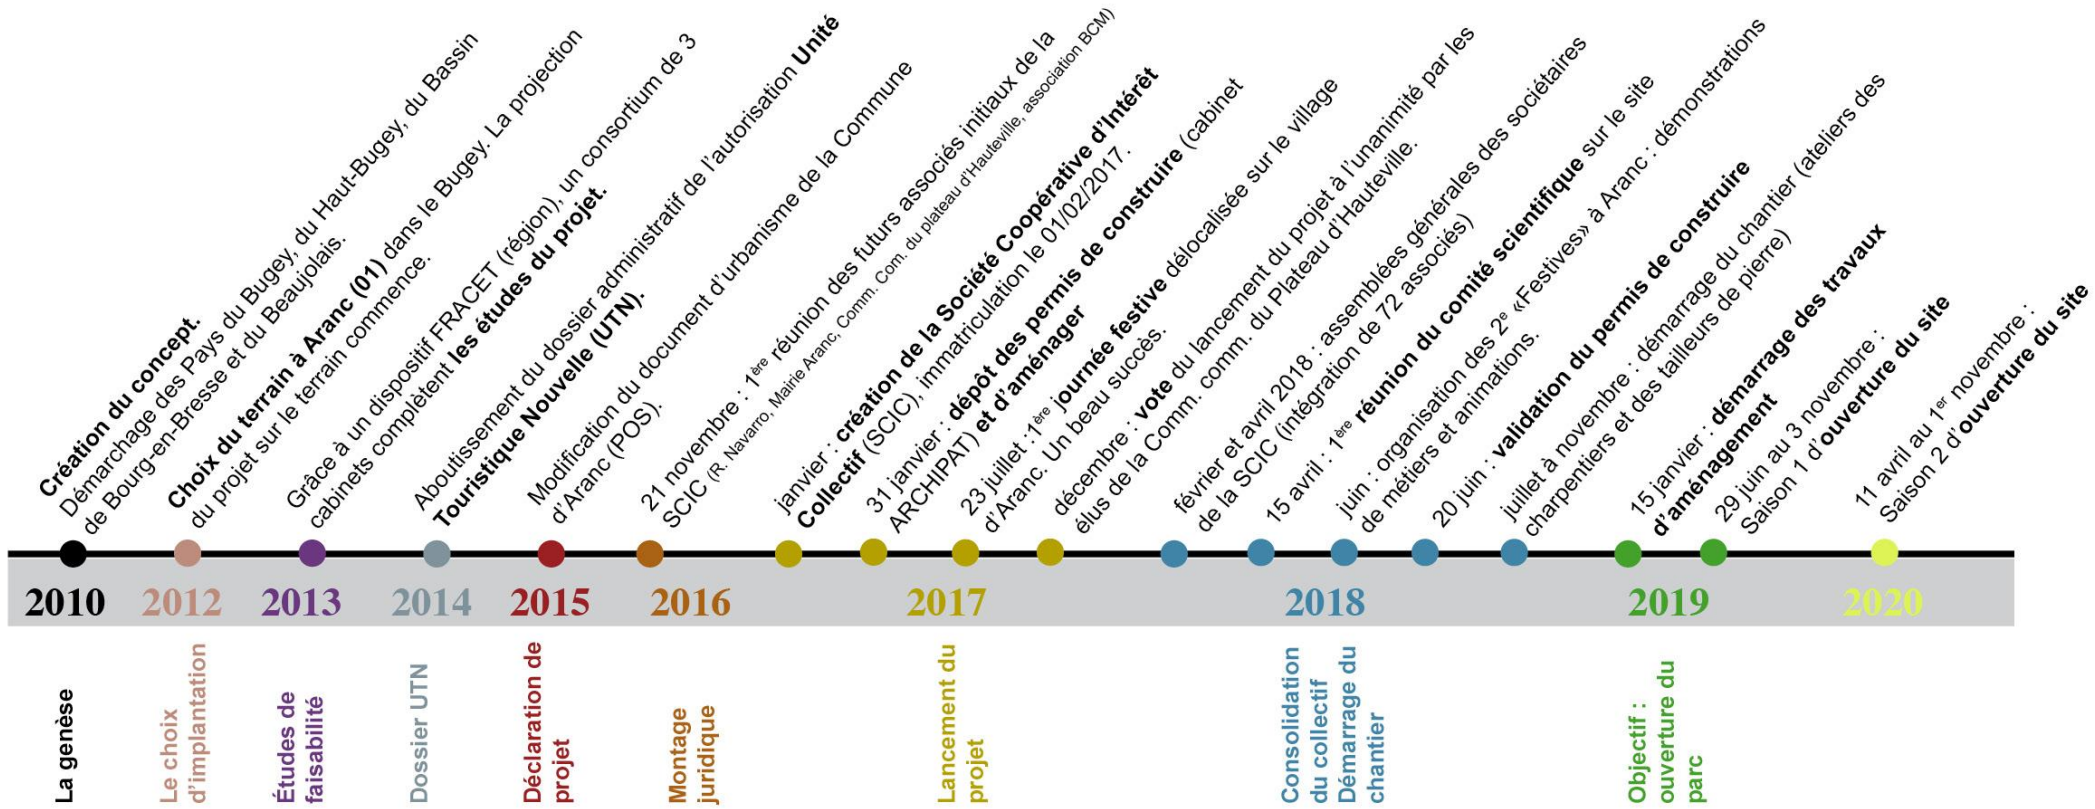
**Création du concept.** Démarchage des Pays du Bugey, du Haut-Bugey, du Bassin de Bourg-en-Bresse et du Beaujolais.

**Choix du terrain à Aranc (01)** dans le Bugey. La projection du projet sur le terrain commence.

Grâce à un dispositif FRACET (région), un consortium de 3 cabinets complètent **les études du projet.**

Aboutissement du dossier administratif de l'autorisation **Unité Touristique Nouvelle (UTN).**

Modification du document d'urbanisme de la Commune d'Aranc (POS).

21 novembre : 1$^{ère}$ réunion des futurs associés initiaux de la SCIC (R. Navarro, Mairie Aranc, Comm. Com. du plateau d'Hauteville, association BCM)

janvier : **création de la Société Coopérative d'Intérêt Collectif** (SCIC), immatriculation le 01/02/2017.

31 janvier : **dépôt des permis de construire** (cabinet ARCHIPAT) **et d'aménager**

23 juillet : 1$^{ère}$ **journée festive** délocalisée sur le village d'Aranc. Un beau succès.

décembre : **vote** du lancement du projet à l'unanimité par les élus de la Comm. comm. du Plateau d'Hauteville.

février et avril 2018 : assemblées générales des sociétaires de la SCIC (intégration de 72 associés)

15 avril : 1$^{ère}$ **réunion du comité scientifique** sur le site

juin : organisation des 2$^{e}$ «Festives» à Aranc : démonstrations de métiers et animations.

20 juin : **validation du permis de construire**

juillet à novembre : démarrage du chantier (ateliers des charpentiers et des tailleurs de pierre)

15 janvier : **démarrage des travaux d'aménagement**

29 juin au 3 novembre : Saison 1 d'**ouverture du site**

11 avril au 1$^{er}$ novembre : Saison 2 d'**ouverture du site**

2010 2012 2013 2014 2015 2016 2017 2018 2019 2020

La genèse

Le choix d'implantation

Études de faisabilité

Dossier UTN

Déclaration de projet

Montage juridique

Lancement du projet

Consolidation du collectif Démarrage du chantier

Objectif : ouverture du parc